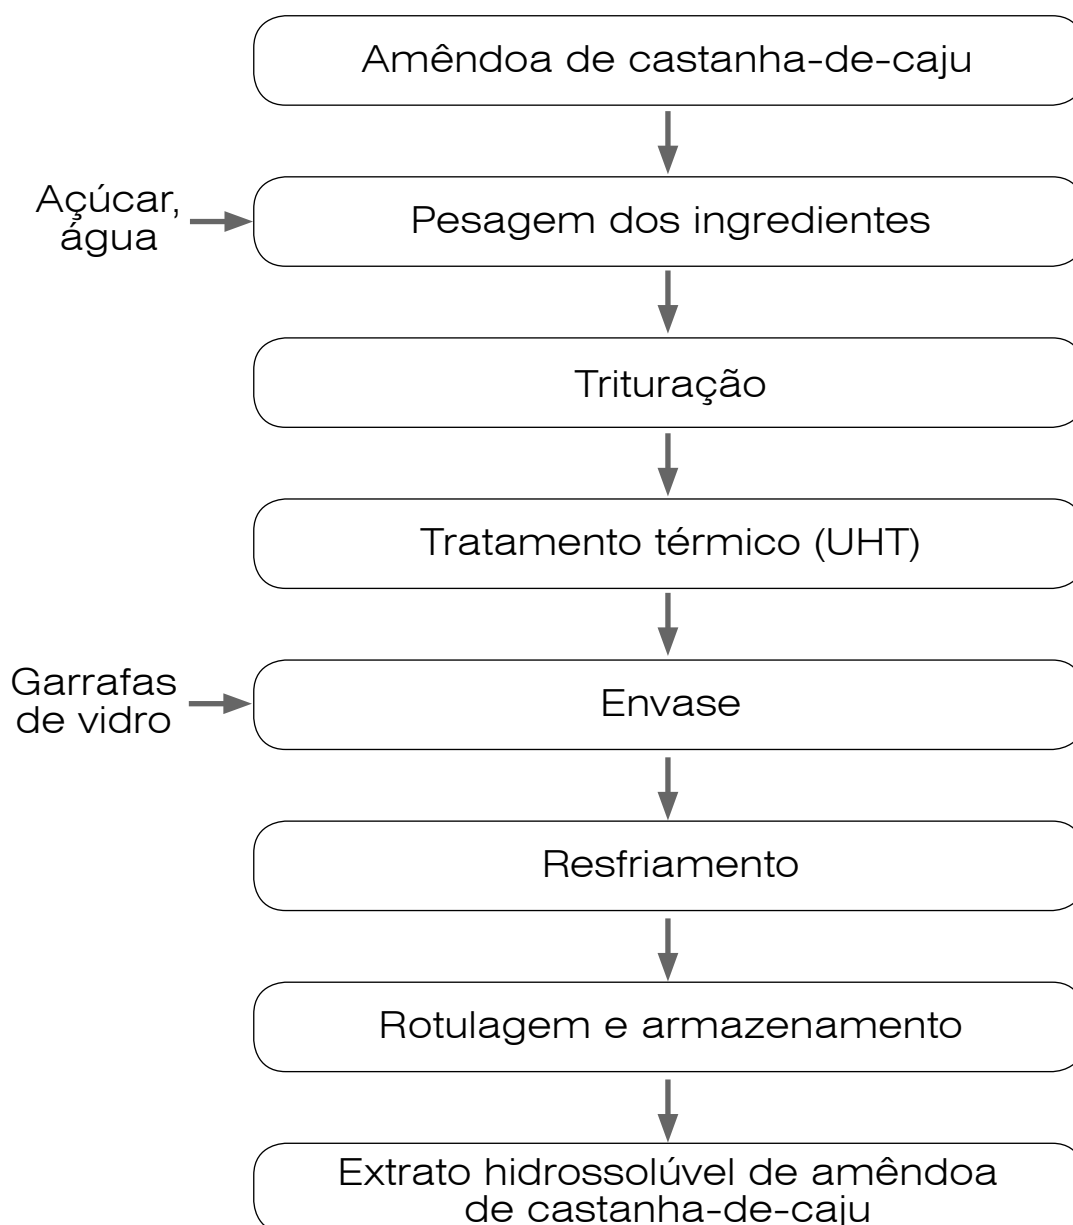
Amêndoa de castanha-de-caju

Açúcar, água

Pesagem dos ingredientes

Trituração

Tratamento térmico (UHT)

Garrafas de vidro

Envase

Resfriamento

Rotulagem e armazenamento

Extrato hidrossolúvel de amêndoa de castanha-de-caju